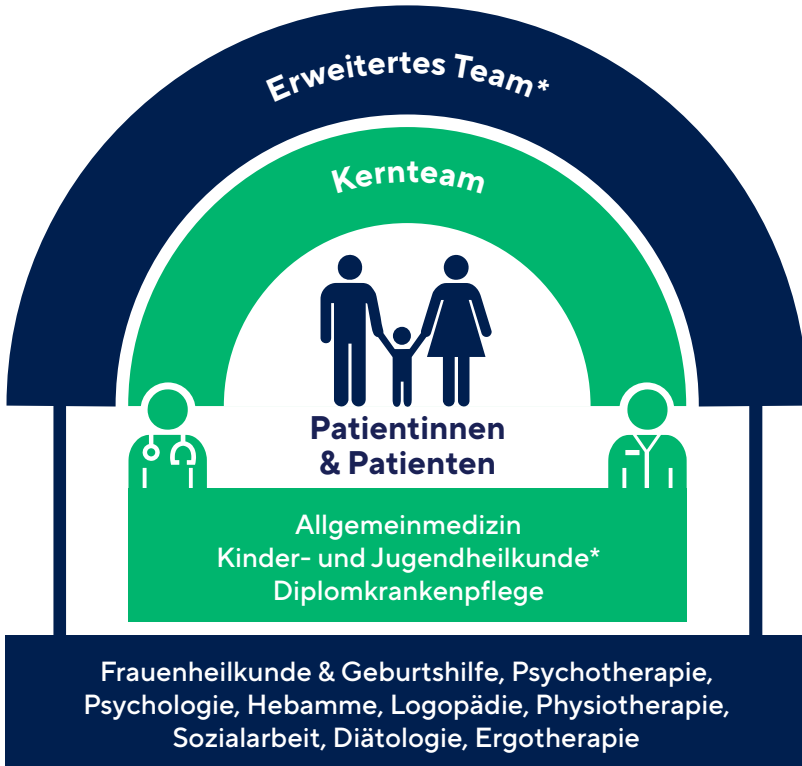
Erweitertes Team*

Kernteam

Patientinnen & Patienten

Allgemeinmedizin
Kinder- und Jugendheilkunde*
Diplomkrankenpflege

Frauenheilkunde & Geburtshilfe, Psychotherapie, Psychologie, Hebamme, Logopädie, Physiotherapie, Sozialarbeit, Diätologie, Ergotherapie